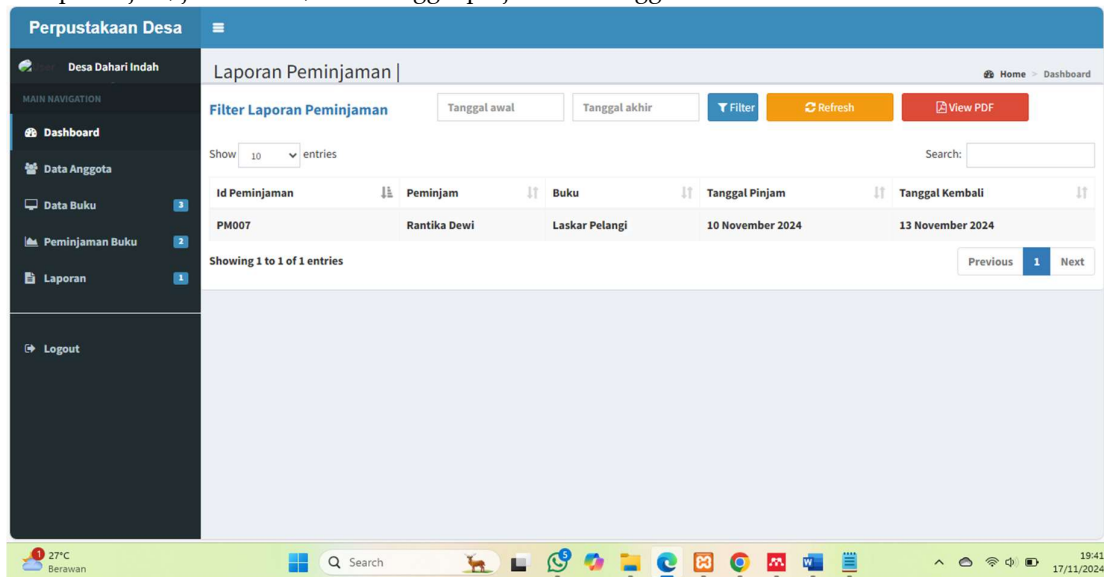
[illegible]

Perpustakaan Desa

Desa Dahari Indah

MAIN NAVIGATION

Dashboard

Data Anggota

Data Buku 3

Peminjaman Buku 2

Laporan 1

Logout

Laporan Peminjaman |

Home > Dashboard

Filter Laporan Peminjaman

Tanggal awal

Tanggal akhir

Filter

Refresh

View PDF

Show 10 entries

Search:

| Id Peminjaman | Peminjam | Buku | Tanggal Pinjam | Tanggal Kembali |
|---|---|---|---|---|
| PM007 | Rantika Dewi | Laskar Pelangi | 10 November 2024 | 13 November 2024 |

Showing 1 to 1 of 1 entries

Previous 1 Next

1 27°C Berawan

Search

5

19:41 17/11/2024